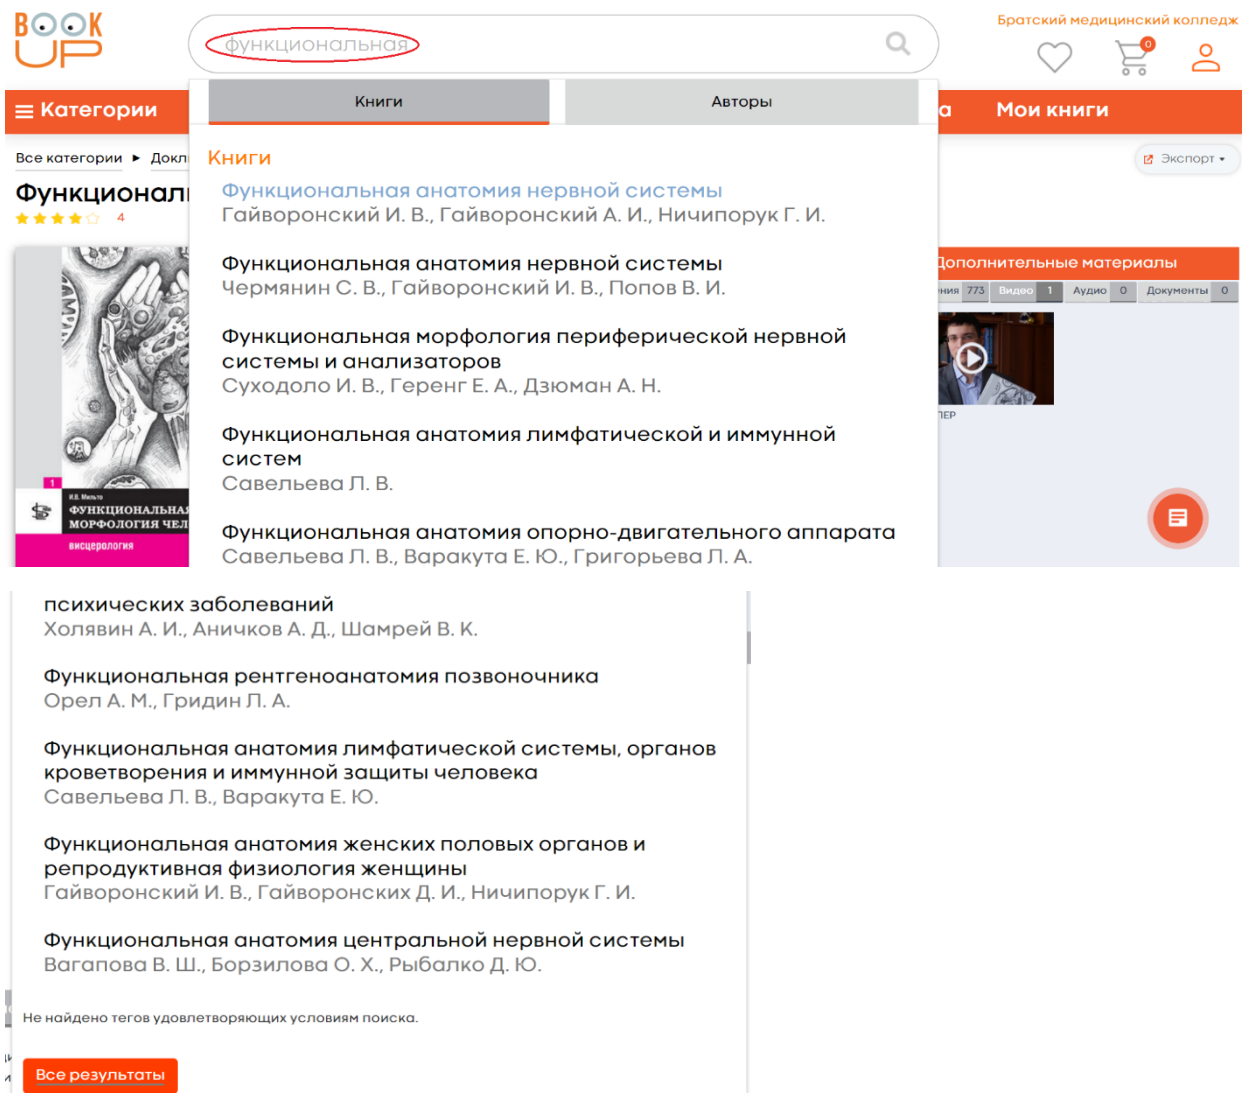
BOOK UP

функциональная

Братский медицинский колледж

0

≡ Категории

Книги

Авторы

а

Мои книги

Все категории ▸ Докл

Функционал

4

Экспорт ▾

Книги

Функциональная анатомия нервной системы
Гайворонский И. В., Гайворонский А. И., Ничипорук Г. И.

Функциональная анатомия нервной системы
Чермянин С. В., Гайворонский И. В., Попов В. И.

Функциональная морфология периферической нервной системы и анализаторов
Суходоло И. В., Геренг Е. А., Дзюман А. Н.

Функциональная анатомия лимфатической и иммунной систем
Савельева Л. В.

Функциональная анатомия опорно-двигательного аппарата
Савельева Л. В., Babакута Е. Ю., Григорьева Л. А.

Дополнительные материалы

ния 773 Видео 1 Аудио 0 Документы 0

ЛЕР

1

И.Е. Мильто
ФУНКЦИОНАЛЬНАЯ МОРФОЛОГИЯ ЧЕЛ
висцерология

психических заболеваний
Холявин А. И., Аничков А. Д., Шамрей В. К.

Функциональная рентгеноанатомия позвоночника
Орел А. М., Гридин Л. А.

Функциональная анатомия лимфатической системы, органов кроветворения и иммунной защиты человека
Савельева Л. В., Варакута Е. Ю.

Функциональная анатомия женских половых органов и репродуктивная физиология женщины
Гайворонский И. В., Гайворонских Д. И., Ничипорук Г. И.

Функциональная анатомия центральной нервной системы
Вагапова В. Ш., Борзилова О. Х., Рыбалко Д. Ю.

Не найдено тегов удовлетворяющих условиям поиска.

Все результаты